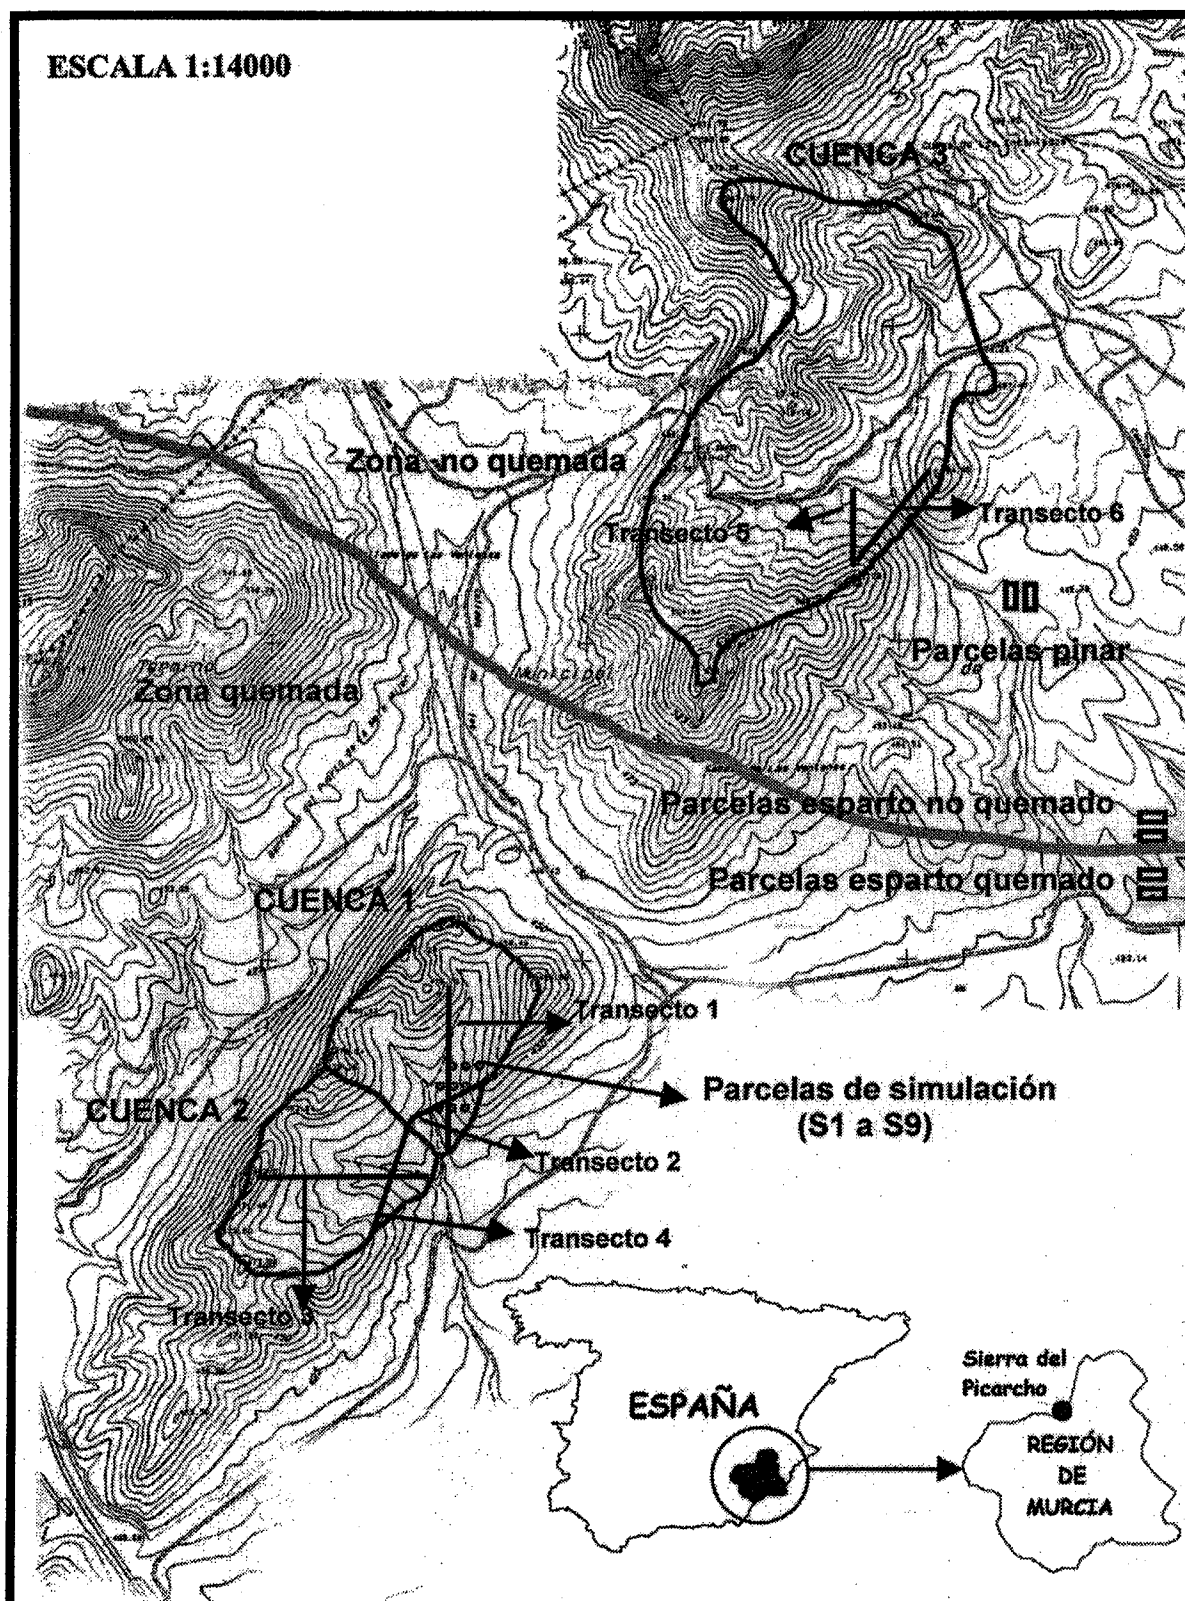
ESCALA 1:14000

CUENCA 3

Zona no quemada

Transecto 5

Transecto 6

Parcelas pinar

Zona quemada

Parcelas esparto no quemado

Parcelas esparto quemado

CUENCA 1

Transecto 1

Parcelas de simulación (S1 a S9)

CUENCA 2

Transecto 2

Transecto 4

Transecto 3

ESPAÑA

Sierra del Picarcho

REGIÓN DE MURCIA